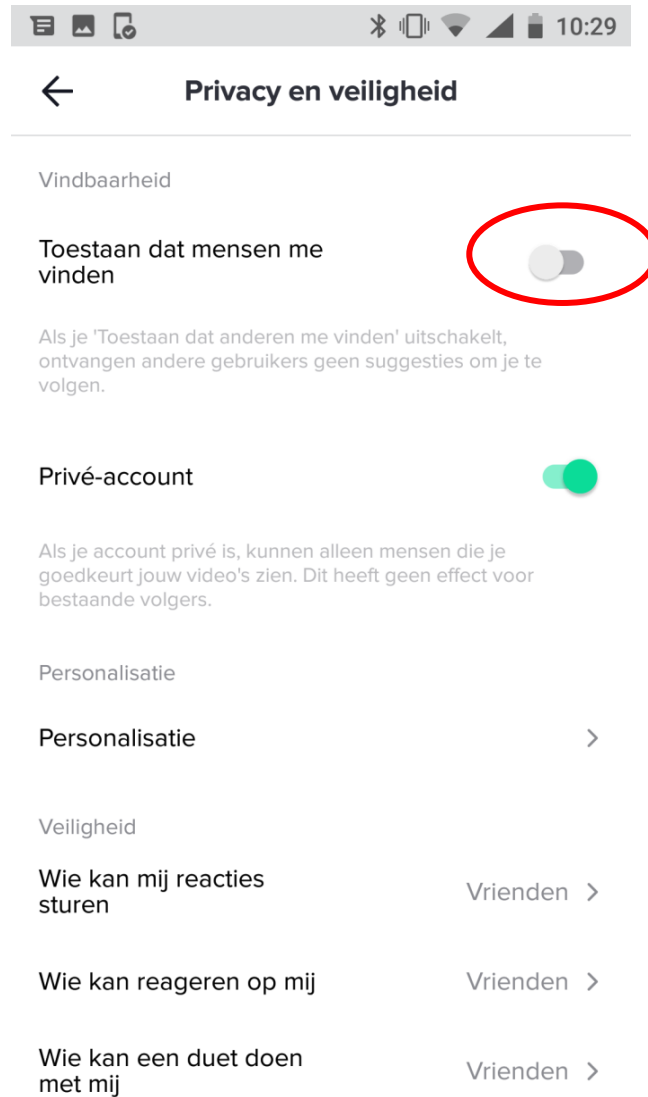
10:29

Privacy en veiligheid

Vindbaarheid

Toestaan dat mensen me vinden

Als je 'Toestaan dat anderen me vinden' uitschakelt, ontvangen andere gebruikers geen suggesties om je te volgen.

Privé-account

Als je account privé is, kunnen alleen mensen die je goedkeurt jouw video's zien. Dit heeft geen effect voor bestaande volgers.

Personalisatie

Personalisatie

Veiligheid

Wie kan mij reacties sturen
Vrienden

Wie kan reageren op mij
Vrienden

Wie kan een duet doen met mij
Vrienden